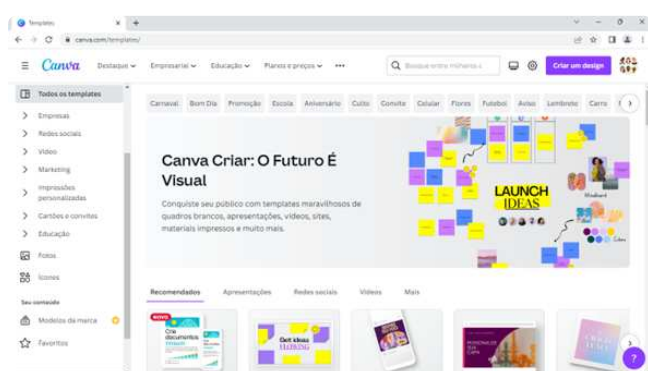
Templates
canva.com/templates/

Canva Destaque Empresarial Educação Planos e preços •••
Busque entre milhares d
Criar um design

Todos os templates
Empresas
Redes sociais
Vídeo
Marketing
Impressos personalizados
Cartões e convites
Educação
Fotos
Ícones
Seu conteúdo
Modelos da marca
Favoritos

Carnaval Bom Dia Promoção Escola Aniversário Culto Convite Celular Flores Futebol Aviso Lembrete Carro

Canva Criar: O Futuro É Visual

Conquiste seu público com templates maravilhosos de quadros brancos, apresentações, vídeos, sites, materiais impressos e muito mais.

LAUNCH IDEAS

Recomendados Apresentações Redes sociais Vídeos Mais

NOVO
Crie documentos
Get ideas flowing